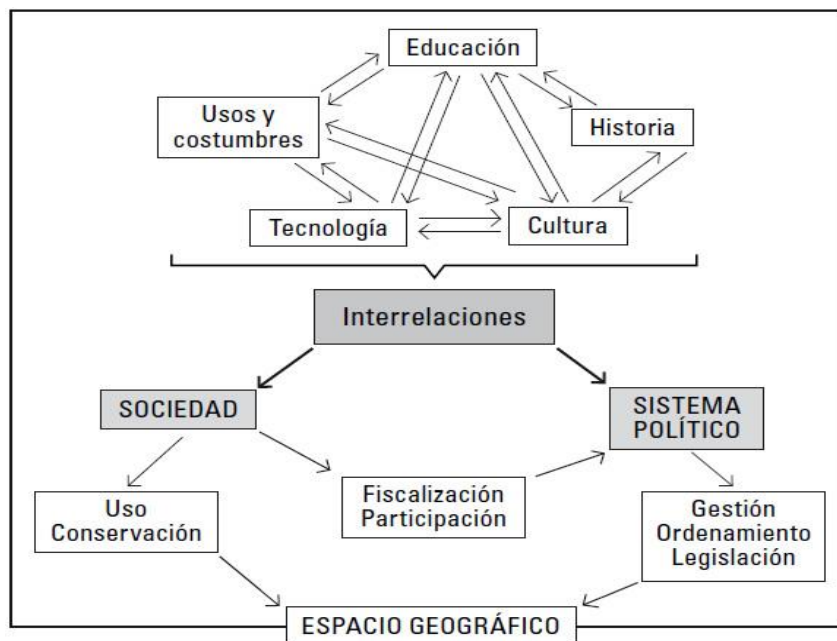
Educación

Usos y costumbres

Historia

Tecnología

Cultura

Interrelaciones

SOCIEDAD

SISTEMA POLÍTICO

Uso
Conservación

Fiscalización
Participación

Gestión
Ordenamiento
Legislación

ESPACIO GEOGRÁFICO